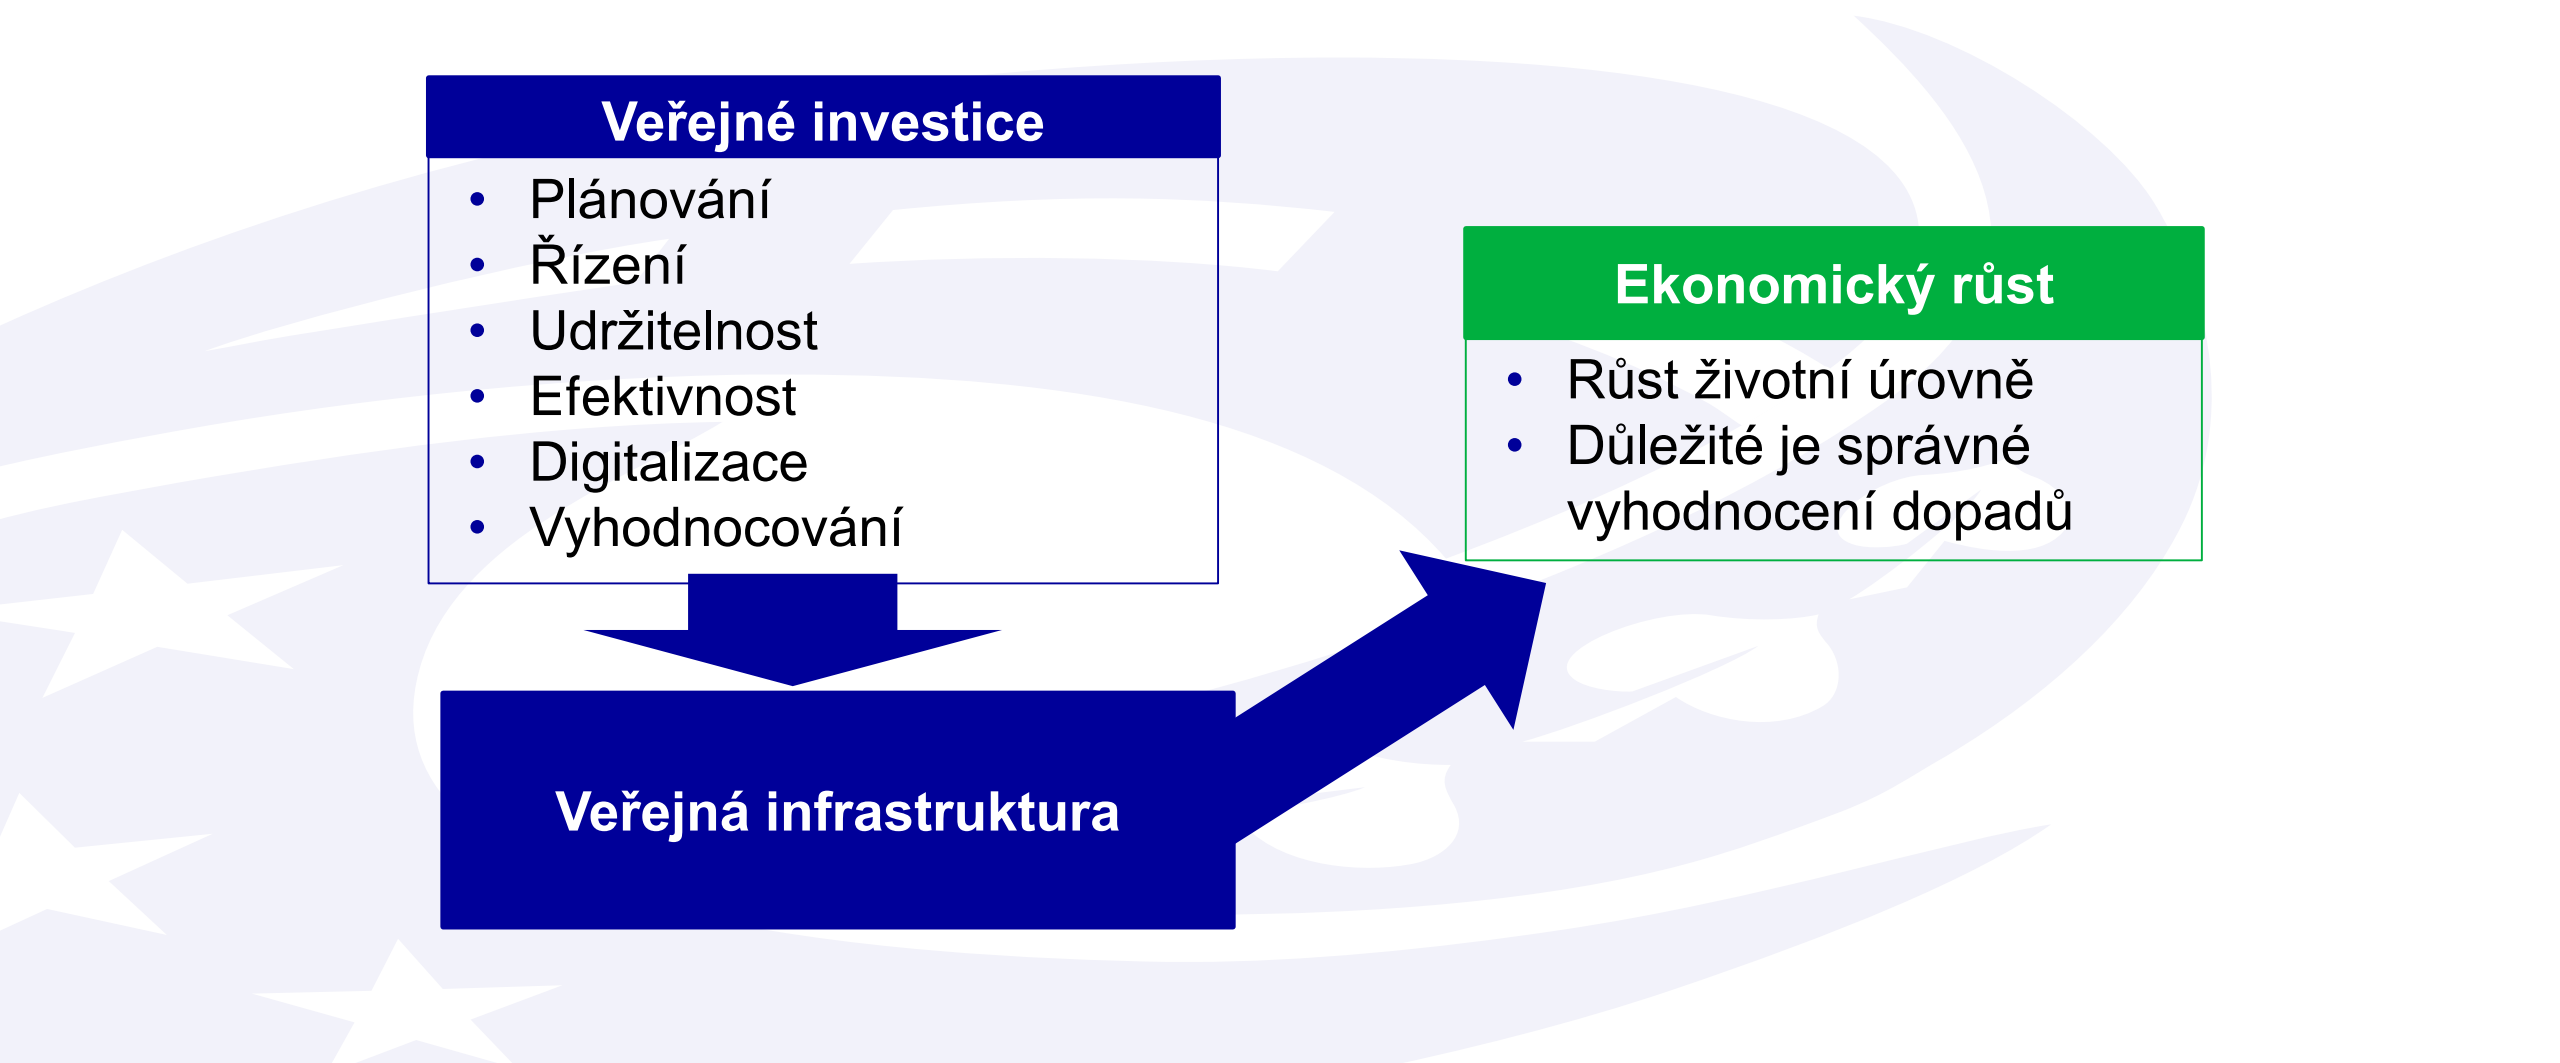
Veřejné investice

- Plánování
- Řízení
- Udržitelnost
- Efektivnost
- Digitalizace
- Vyhodnocování

Veřejná infrastruktura

Ekonomický růst

- Růst životní úrovně
- Důležité je správné vyhodnocení dopadů